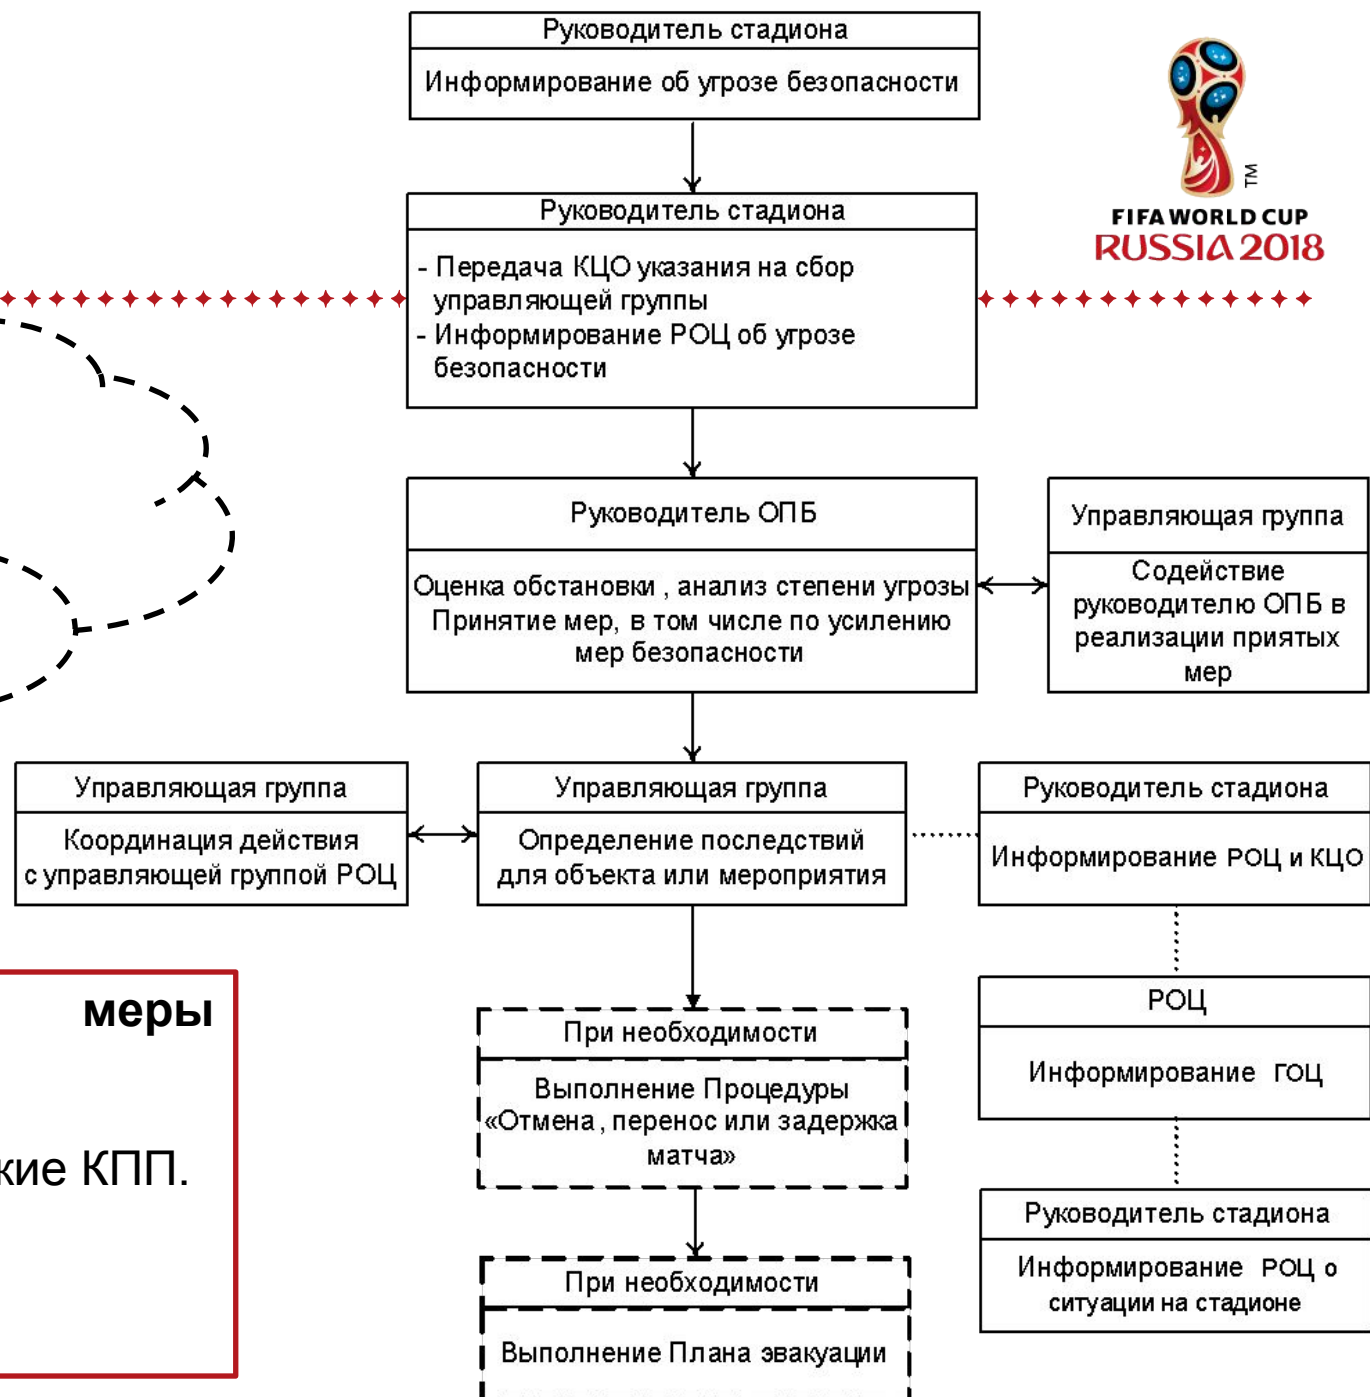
Руководитель стадиона

Информирование об угрозе безопасности

FIFA WORLD CUP RUSSIA 2018 ™

Руководитель стадиона

- Передача КЦО указания на сбор управляющей группы
- Информирование РОЦ об угрозе безопасности

Руководитель ОПБ

Оценка обстановки , анализ степени угрозы Принятие мер, в том числе по усилению мер безопасности

Управляющая группа

Содействие руководителю ОПБ в реализации приятых мер

Управляющая группа

Координация действия с управляющей группой РОЦ

Управляющая группа

Определение последствий для объекта или мероприятия

Руководитель стадиона

Информирование РОЦ и КЦО

меры

кие КПП.

При необходимости

Выполнение Процедуры «Отмена , перенос или задержка матча»

РОЦ

Информирование ГОЦ

При необходимости

Выполнение Плана эвакуации

Руководитель стадиона

Информирование РОЦ о ситуации на стадионе